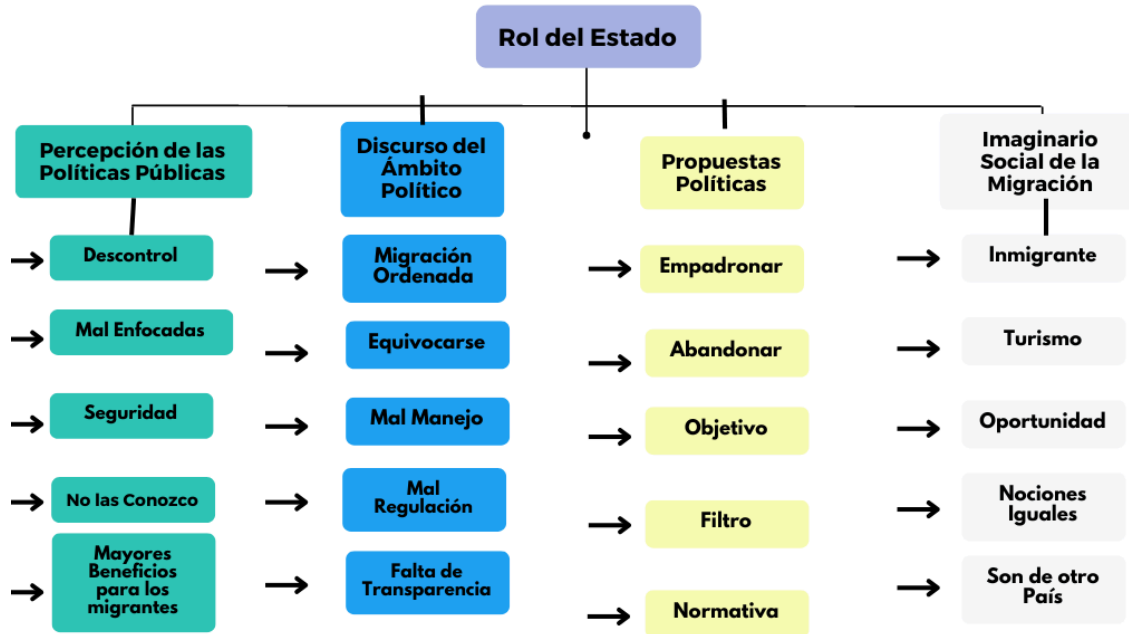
Rol del Estado

Percepción de las Políticas Públicas

Descontrol

Mal Enfocadas

Seguridad

No las Conozco

Mayores Beneficios para los migrantes

Discurso del Ámbito Político

Migración Ordenada

Equivocarse

Mal Manejo

Mal Regulación

Falta de Transparencia

Propuestas Políticas

Empadronar

Abandonar

Objetivo

Filtro

Normativa

Imaginario Social de la Migración

Inmigrante

Turismo

Oportunidad

Nociones Iguales

Son de otro País